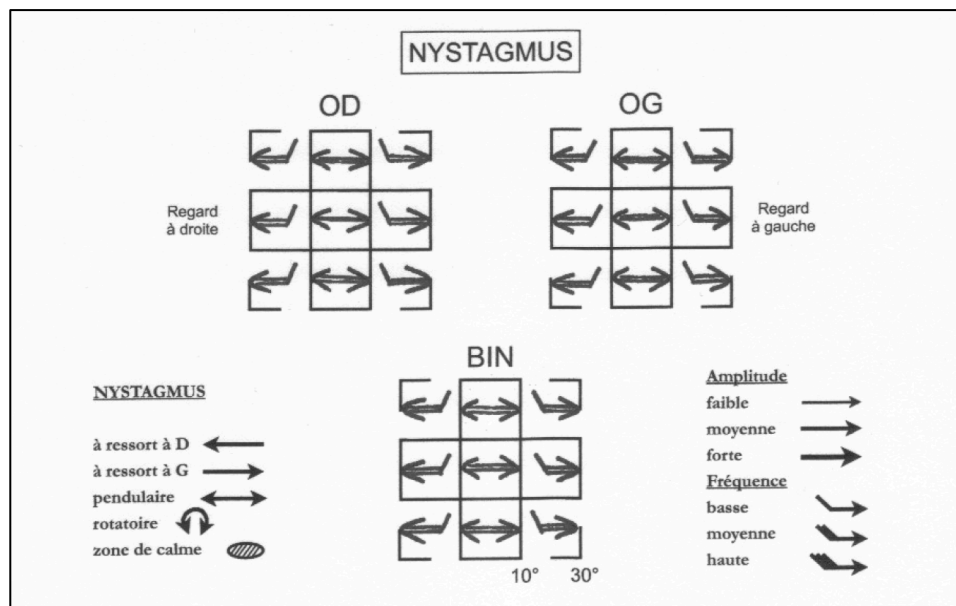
NYSTAGMUS

OD

OG

Regard à droite

Regard à gauche

BIN

NYSTAGMUS

à ressort à D
à ressort à G
pendulaire
rotatoire
zone de calme

10° 30°

Amplitude
faible
moyenne
forte
Fréquence
basse
moyenne
haute